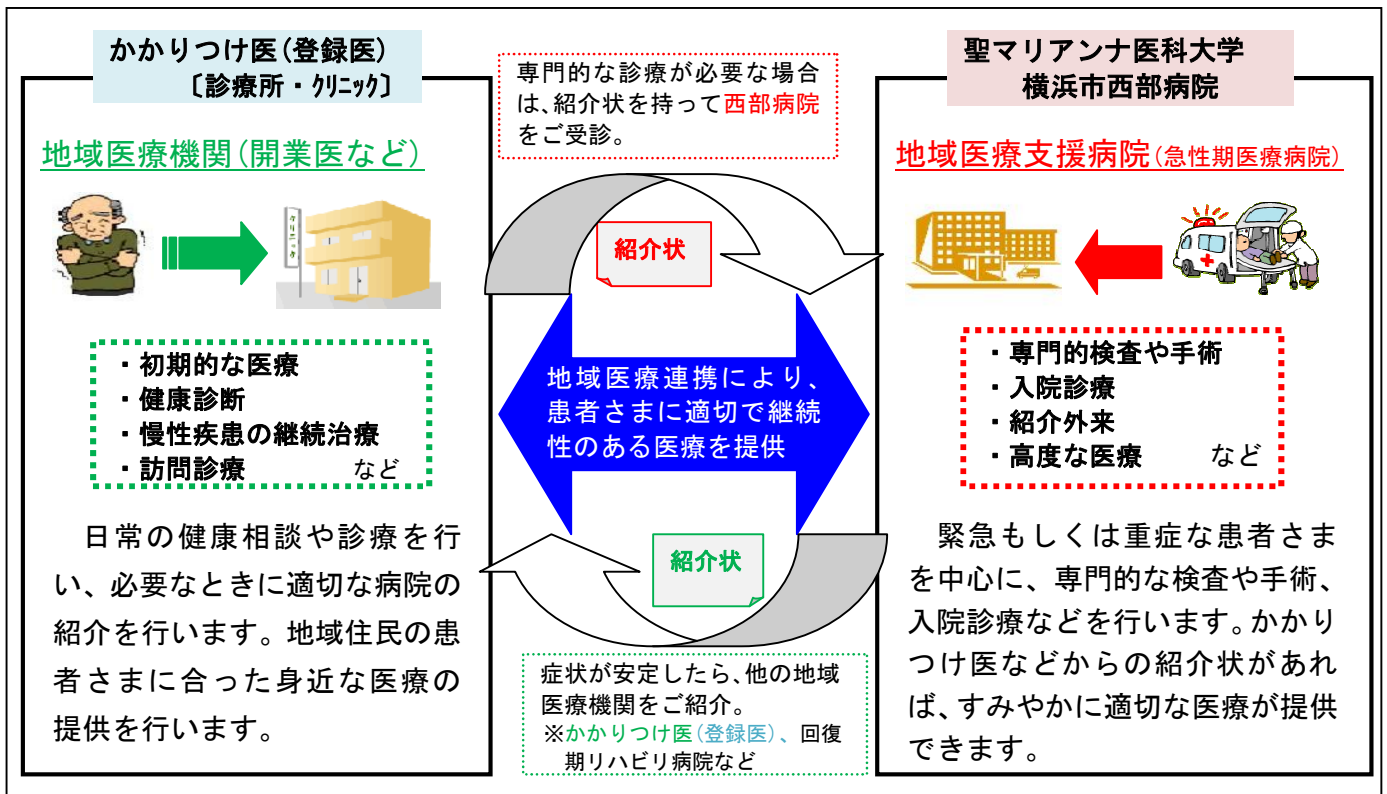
かかりつけ医（登録医）
〔診療所・クリニック〕

地域医療機関（開業医など）

クリニック

・初期的な医療
・健康診断
・慢性疾患の継続治療
・訪問診療　　など

日常の健康相談や診療を行い、必要なときに適切な病院の紹介を行います。地域住民の患者さまに合った身近な医療の提供を行います。

専門的な診療が必要な場合は、紹介状を持って西部病院をご受診。

紹介状

地域医療連携により、患者さまに適切で継続性のある医療を提供

紹介状

症状が安定したら、他の地域医療機関をご紹介。
※かかりつけ医（登録医）、回復期リハビリ病院など

聖マリアンナ医科大学
横浜市西部病院

地域医療支援病院（急性期医療病院）

・専門的検査や手術
・入院診療
・紹介外来
・高度な医療　　など

緊急もしくは重症な患者さまを中心に、専門的な検査や手術、入院診療などを行います。かかりつけ医などからの紹介状があれば、すみやかに適切な医療が提供できます。